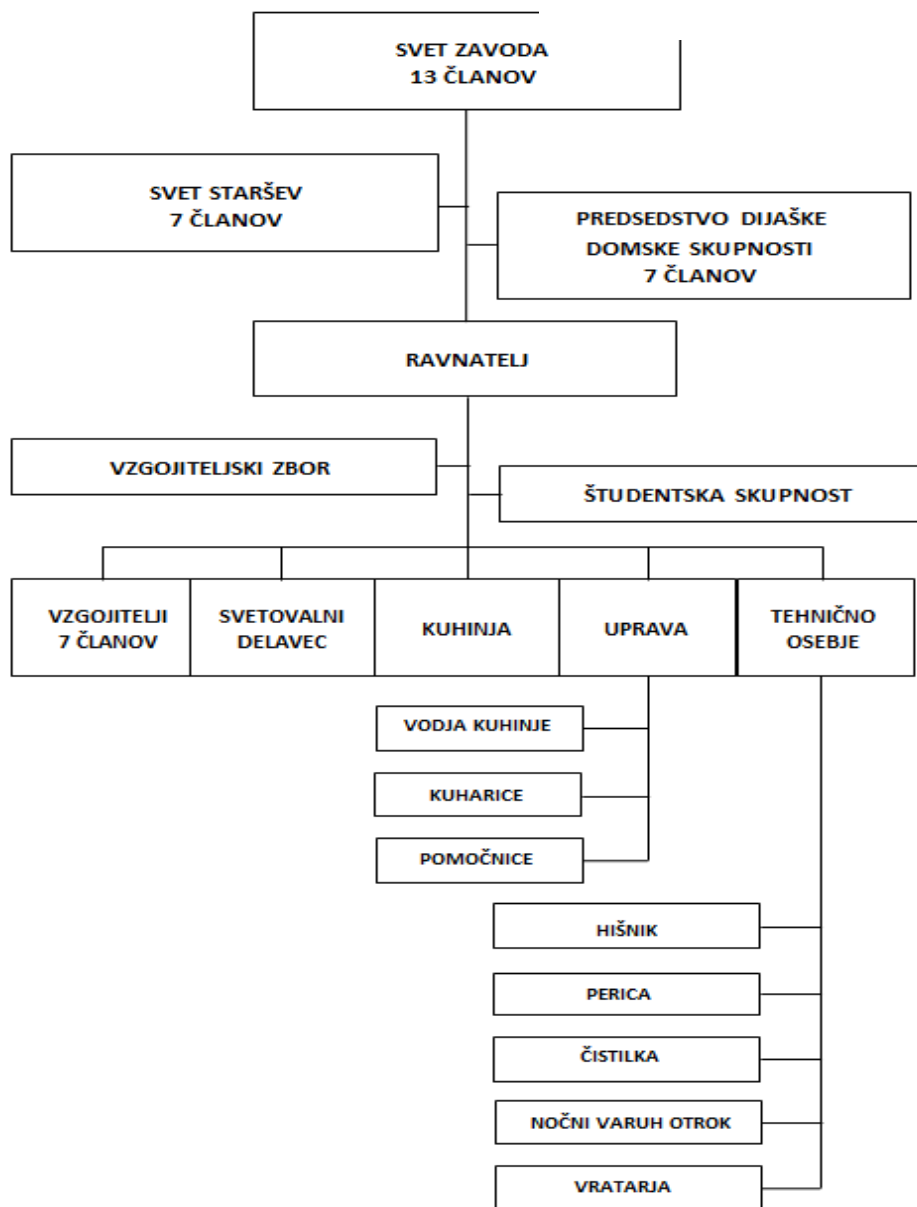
SVET ZAVODA
13 ČLANOV

SVET STARŠEV
7 ČLANOV

PREDSEDSTVO DIJAŠKE DOMSKE SKUPNOSTI
7 ČLANOV

RAVNATELJ

VZGOJITELJSKI ZBOR

ŠTUDENTSKA SKUPNOST

VZGOJITELJI
7 ČLANOV

SVETOVALNI DELAVEC

KUHINJA

UPRAVA

TEHNIČNO OSEBJE

VODJA KUHINJE

KUHARICE

POMOČNICE

HIŠNIK

PERICA

ČISTILKA

NOČNI VARUH OTROK

VRATARJA